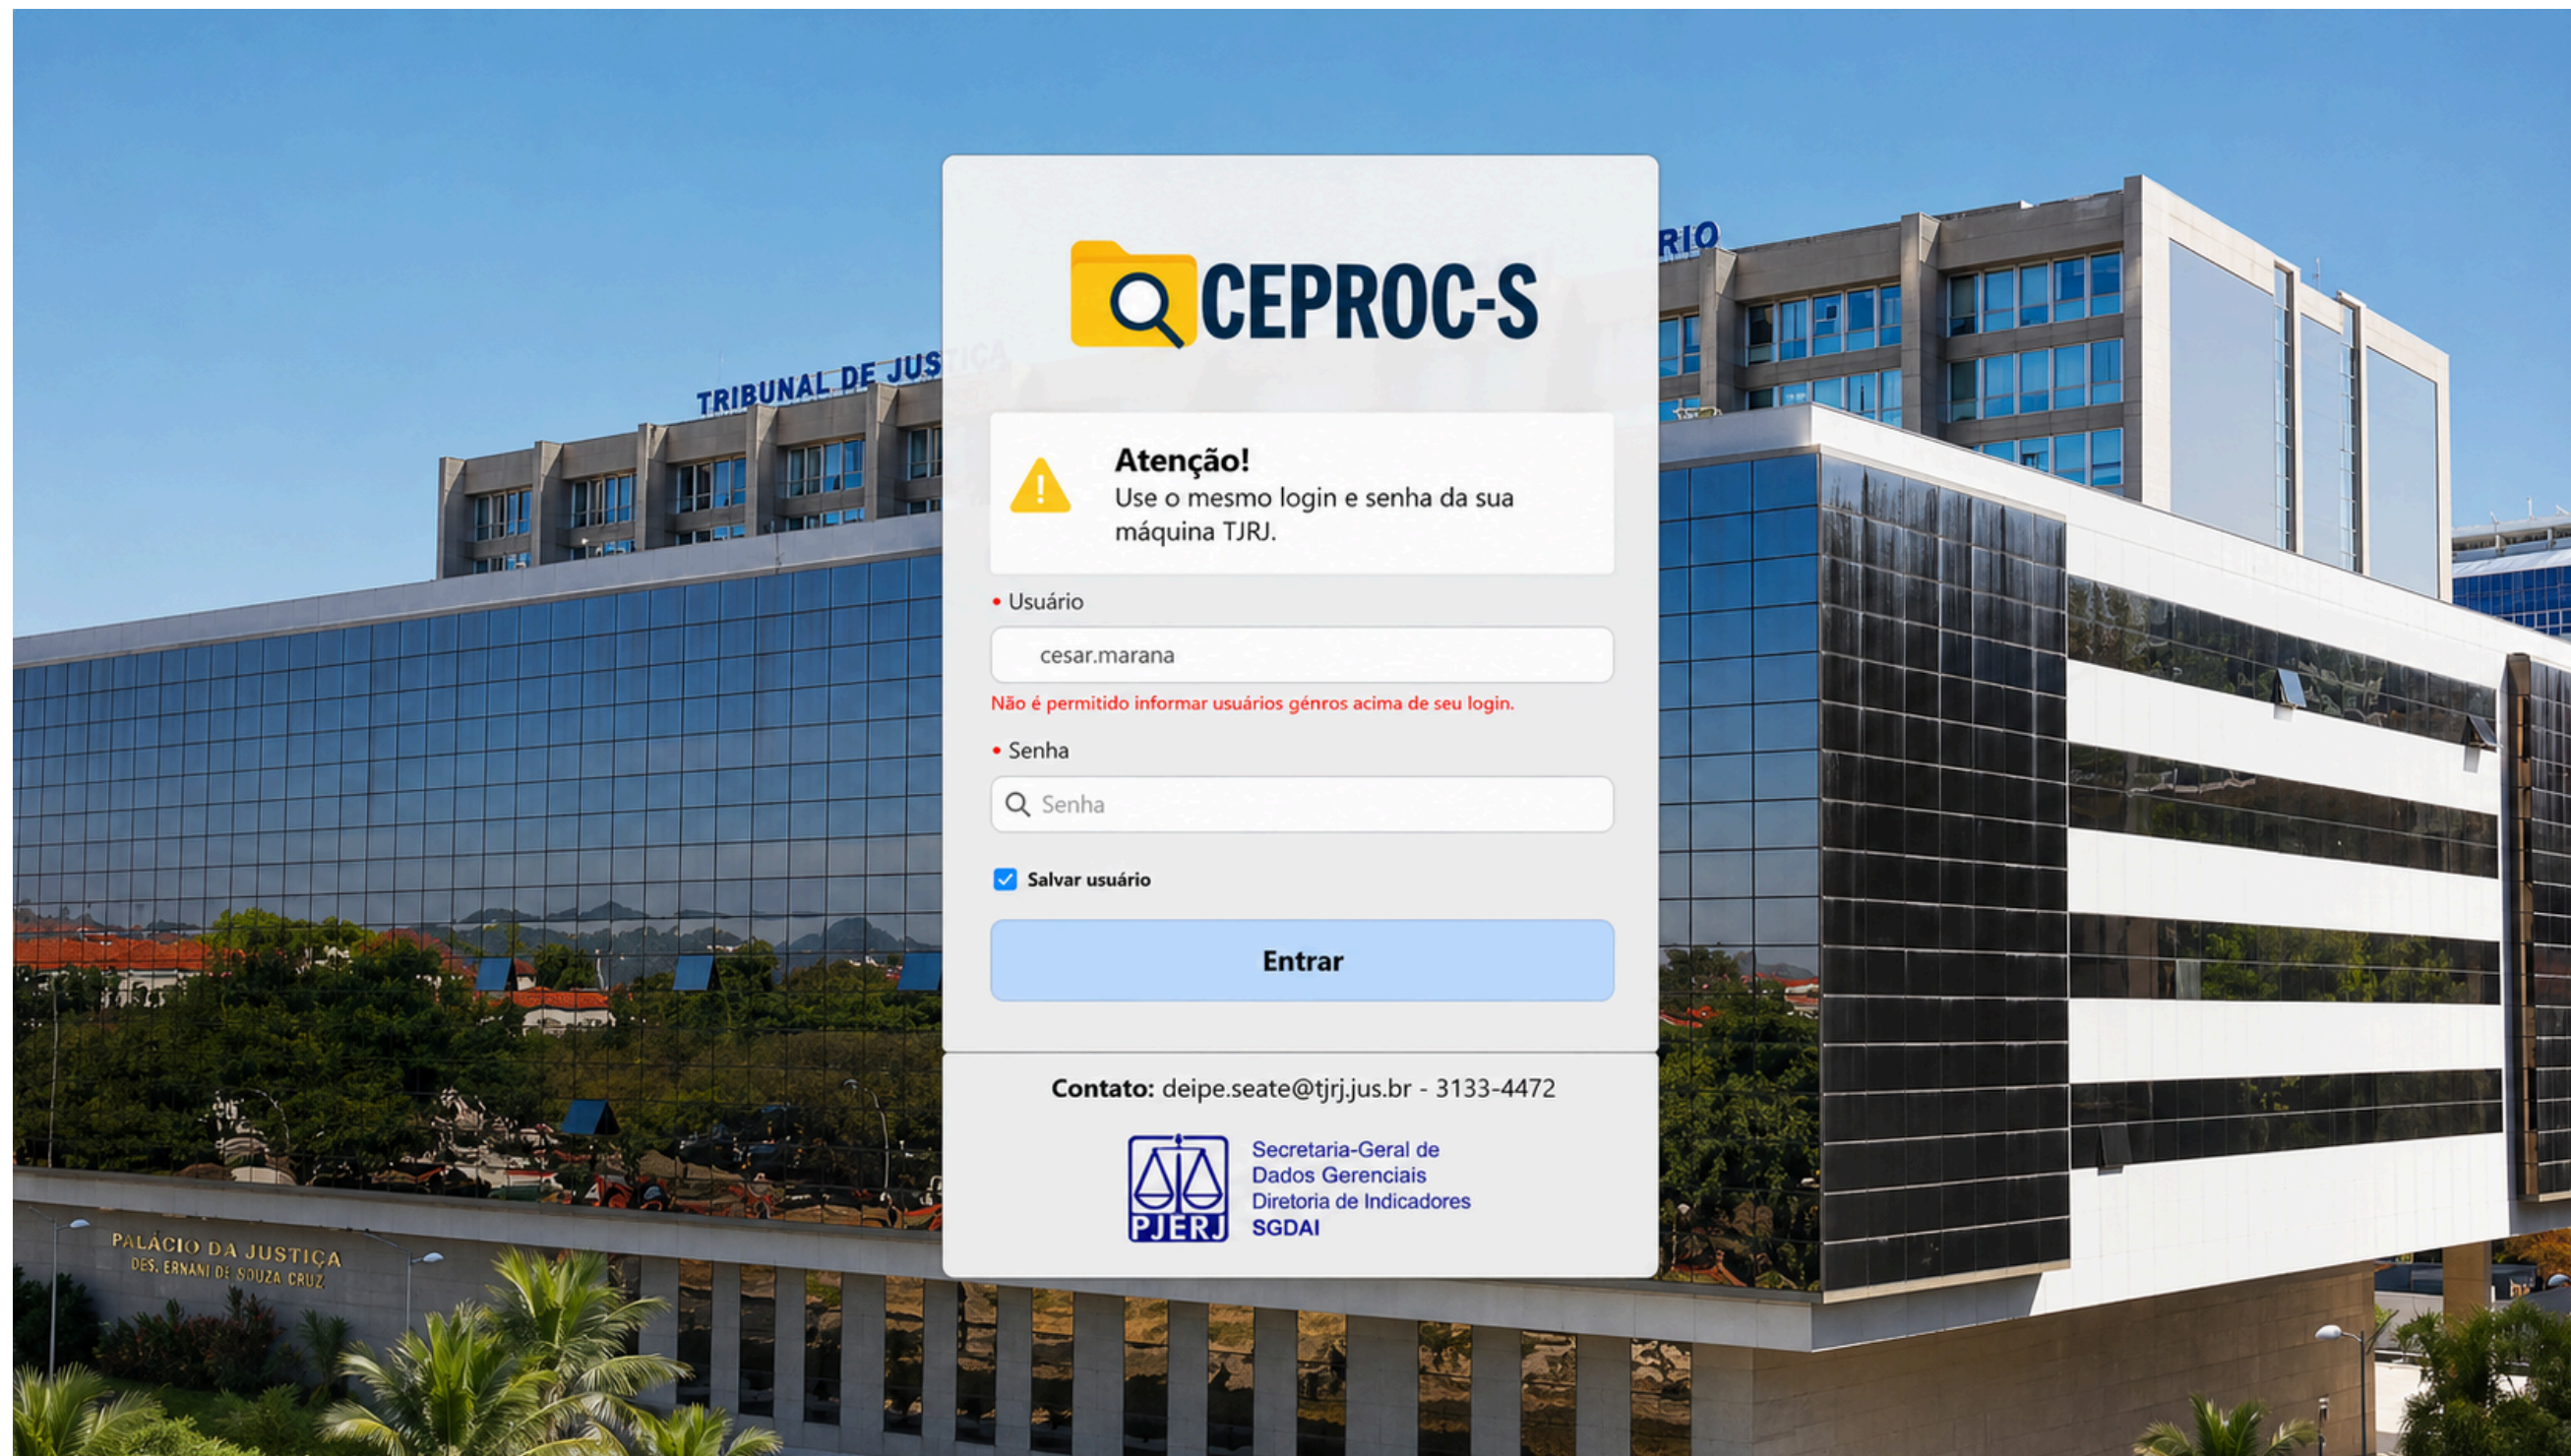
TRIBUNAL DE JUSTIÇA

RIO

CEPROC-S

Atenção!
Use o mesmo login e senha da sua máquina TJRJ.

• Usuário

cesar.marana

Não é permitido informar usuários génros acima de seu login.

• Senha

Senha

Salvar usuário

Entrar

Contato: deipe.seate@tjrj.jus.br - 3133-4472

PJERJ

Secretaria-Geral de Dados Gerenciais
Diretoria de Indicadores
SGDAI

PALÁCIO DA JUSTIÇA
DES. ERNANI DE SOUZA CRUZ